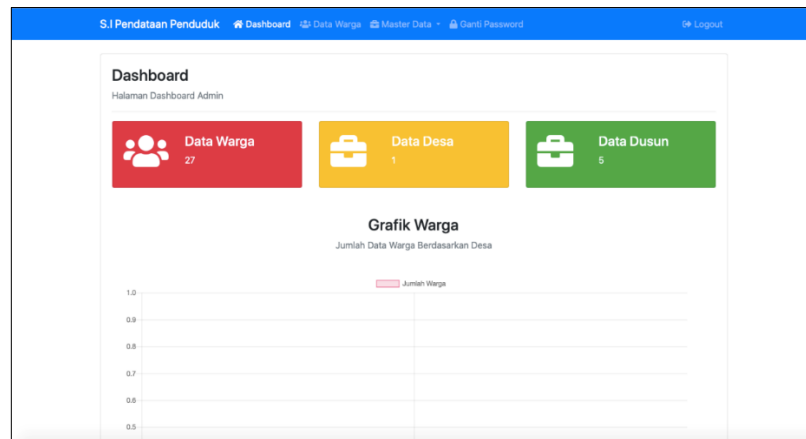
S.I Pendataan Penduduk Dashboard Data Warga Master Data Ganti Password Logout

Dashboard

Halaman Dashboard Admin

Data Warga
27

Data Desa
1

Data Dusun
5

Grafik Warga

Jumlah Data Warga Berdasarkan Desa

Jumlah Warga

1.0
0.9
0.8
0.7
0.6
0.5